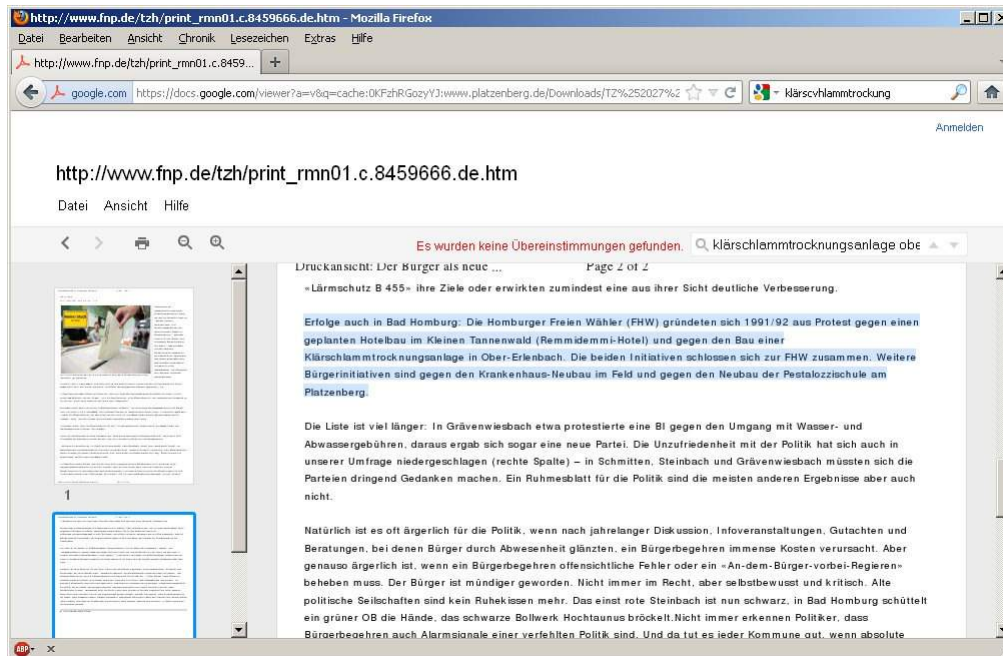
http://www.fnp.de/tzh/print_rmn01.c.8459666.de.htm - Mozilla Firefox

Datei Bearbeiten Ansicht Chronik Lesezeichen Extras Hilfe

http://www.fnp.de/tzh/print_rmn01.c.8459...

google.com https://docs.google.com/viewer?a=v&q=cache:0KFzhRGozyYJ:www.platzenberg.de/Downloads/TZ%252027%2

klärscvhlammtrockung

Anmelden

http://www.fnp.de/tzh/print_rmn01.c.8459666.de.htm

Datei Ansicht Hilfe

Es wurden keine Übereinstimmungen gefunden. klärschlammtrocknungsanlage obe

Druckansicht: Der Bürger als neue ... Page 2 of 2

»Lärmschutz B 455« ihre Ziele oder erwirkten zumindest eine aus ihrer Sicht deutliche Verbesserung.

Erfolge auch in Bad Homburg: Die Homburger Freien Wähler (FHW) gründeten sich 1991/92 aus Protest gegen einen geplanten Hotelbau im Kleinen Tannenwald (Remmidemmi-Hotel) und gegen den Bau einer Klärschlammtrocknungsanlage in Ober-Erlenbach. Die beiden Initiativen schlossen sich zur FHW zusammen. Weitere Bürgerinitiativen sind gegen den Krankenhaus-Neubau im Feld und gegen den Neubau der Pestalozzischule am Platzenberg.

Die Liste ist viel länger: In Grävenwiesbach etwa protestierte eine BI gegen den Umgang mit Wasser- und Abwassergebühren, daraus ergab sich sogar eine neue Partei. Die Unzufriedenheit mit der Politik hat sich auch in unserer Umfrage niedergeschlagen (rechte Spalte) – in Schmitten, Steinbach und Grävenwiesbach müssten sich die Parteien dringend Gedanken machen. Ein Ruhmesblatt für die Politik sind die meisten anderen Ergebnisse aber auch nicht.

Natürlich ist es oft ärgerlich für die Politik, wenn nach jahrelanger Diskussion, Infoveranstaltungen, Gutachten und Beratungen, bei denen Bürger durch Abwesenheit glänzten, ein Bürgerbegehren immense Kosten verursacht. Aber genauso ärgerlich ist, wenn ein Bürgerbegehren offensichtliche Fehler oder ein »An-dem-Bürger-vorbei-Regieren« beheben muss. Der Bürger ist mündiger geworden. Nicht immer im Recht, aber selbstbewusst und kritisch. Alte politische Seilschaften sind kein Ruhekissen mehr. Das einst rote Steinbach ist nun schwarz, in Bad Homburg schüttelt ein grüner OB die Hände, das schwarze Bollwerk Hochtaunus bröckelt.Nicht immer erkennen Politiker, dass Bürgerbegehren auch Alarmsignale einer verfehlten Politik sind. Und da tut es jeder Kommune gut, wenn absolute

1